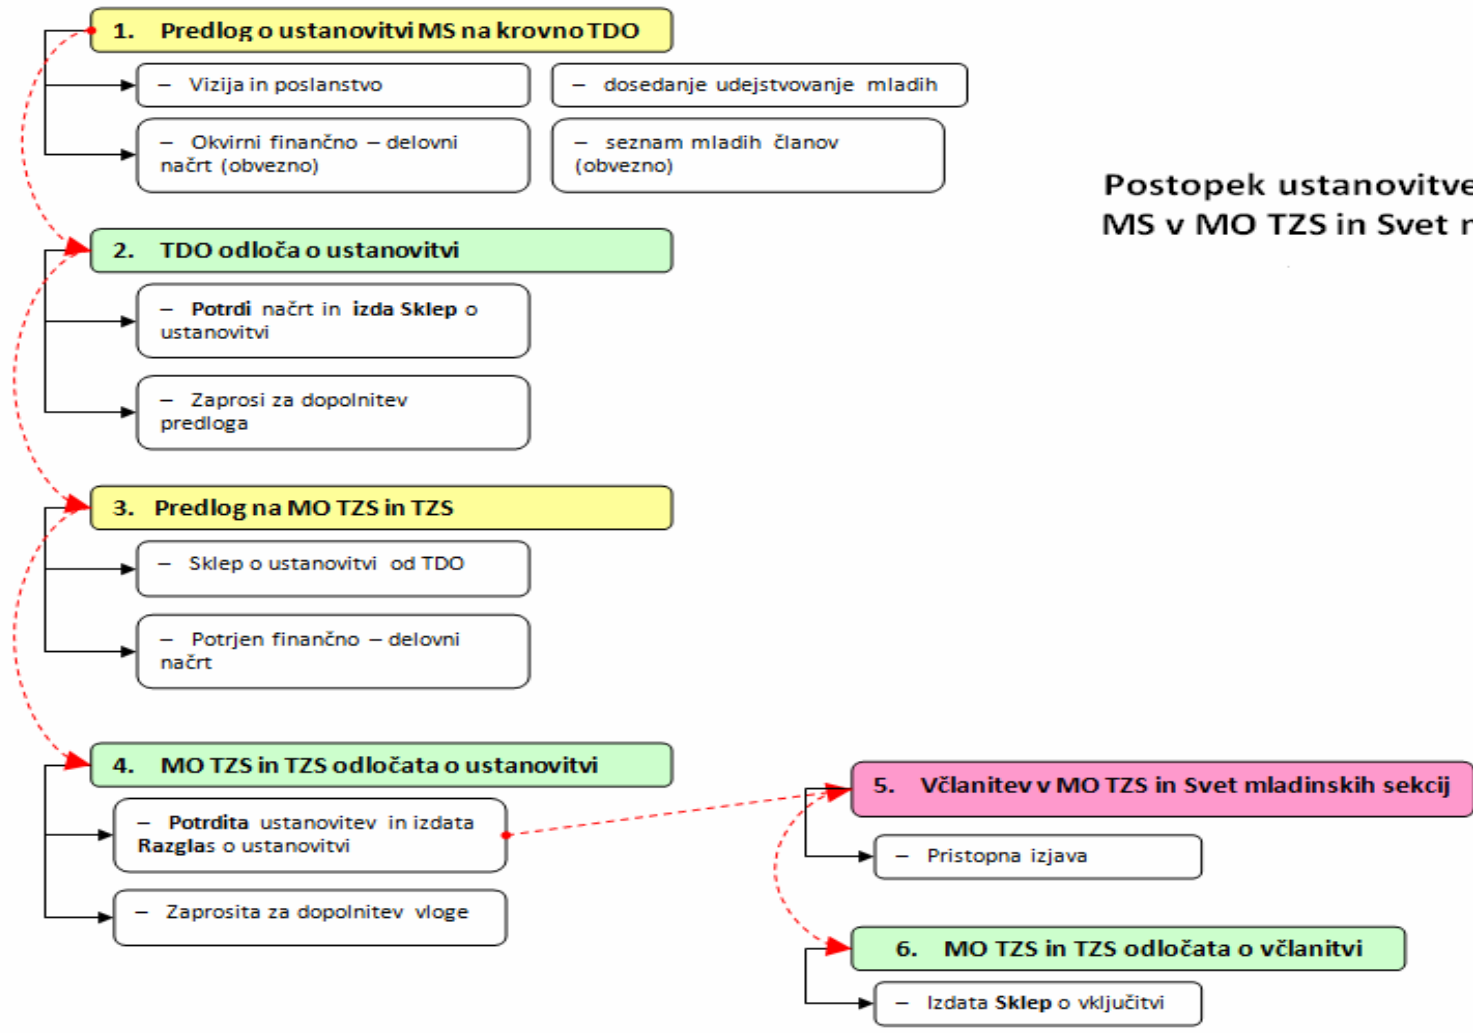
1. Predlog o ustanovitvi MS na krovno TDO

– Vizija in poslanstvo

– dosedanje udejstvovanje mladih

– Okvirni finančno – delovni načrt (obvezno)

– seznam mladih članov (obvezno)

Postopek ustanovitve
MS v MO TZS in Svet m

2. TDO odloča o ustanovitvi

– Potrdi načrt in izda Sklep o ustanovitvi

– Zaprosi za dopolnitev predloga

3. Predlog na MO TZS in TZS

– Sklep o ustanovitvi od TDO

– Potrjen finančno – delovni načrt

4. MO TZS in TZS odločata o ustanovitvi

– Potrdita ustanovitev in izdata Razglas o ustanovitvi

– Zaprosita za dopolnitev vloge

5. Včlanitev v MO TZS in Svet mladinskih sekcij

– Pristopna izjava

6. MO TZS in TZS odločata o včlanitvi

– Izdata Sklep o vključitvi